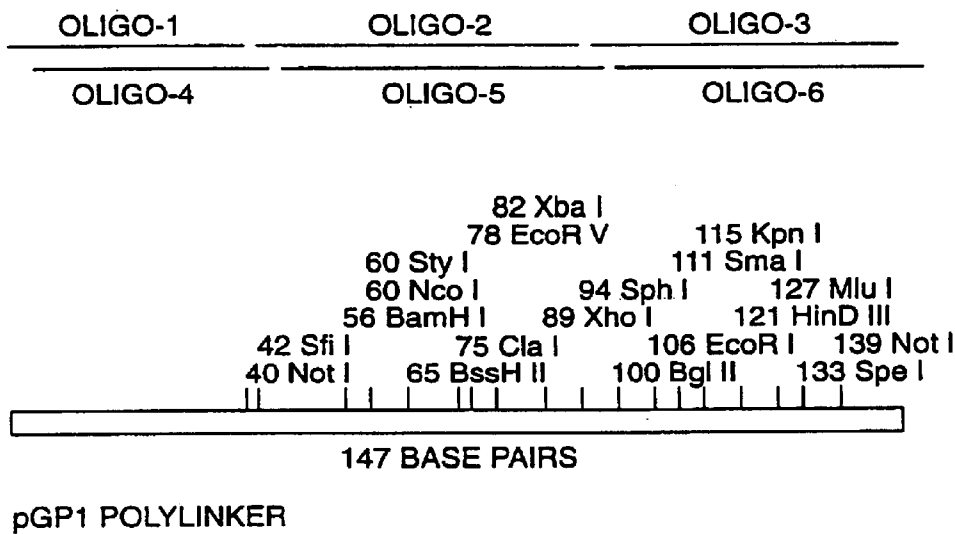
OLIGO-1 OLIGO-2 OLIGO-3

OLIGO-4 OLIGO-5 OLIGO-6

82 Xba I
78 EcoR V
60 Sty I
60 Nco I
56 BamH I
42 Sfi I
40 Not I
75 Cla I
65 BssH II
94 Sph I
89 Xho I
115 Kpn I
111 Sma I
127 Mlu I
121 HinD III
106 EcoR I
100 Bgl II
139 Not I
133 Spe I

147 BASE PAIRS

pGP1 POLYLINKER